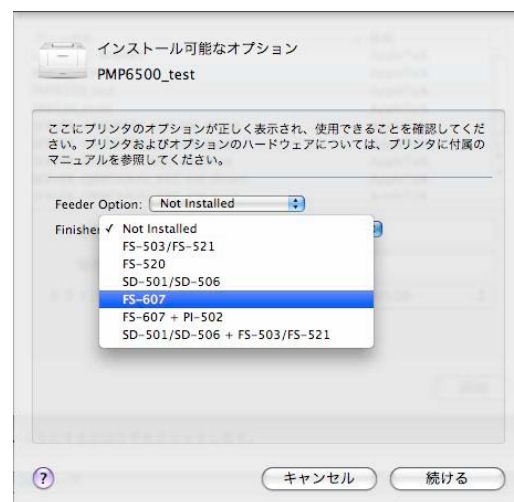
インストール可能なオプション
PMP6500_test

ここにプリンタのオプションが正しく表示され、使用できることを確認してください。プリンタおよびオプションのハードウェアについては、プリンタに付属のマニュアルを参照してください。

Feeder Option: Not Installed

Finisher

✓ Not Installed
FS-503/FS-521
FS-520
SD-501/SD-506
FS-607
FS-607 + PI-502
SD-501/SD-506 + FS-503/FS-521

?

キャンセル

続ける